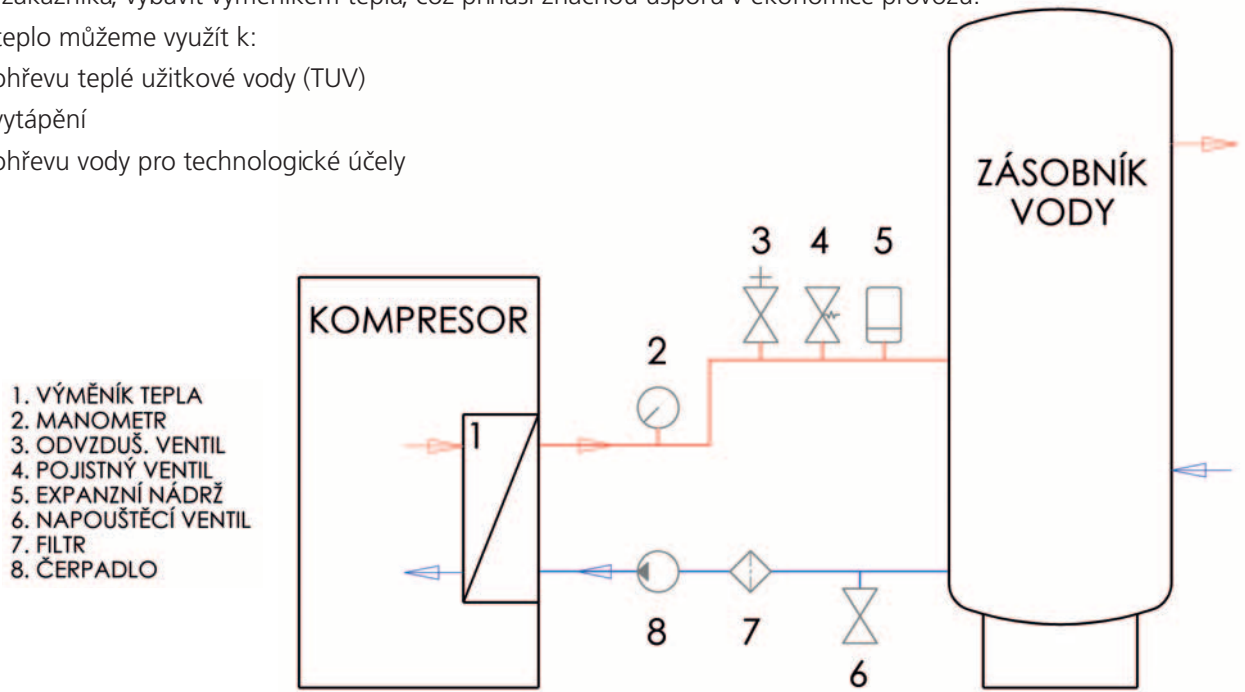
zákazníka, vybavit výměníkem tepla, což přináší značnou úsporu v ekonomice provozu.
teplo můžeme využít k:
ohřevu teplé užitkové vody (TUV)
vytápění
ohřevu vody pro technologické účely

ZÁSOBNÍK VODY

3 4 5

KOMPRESOR

2

1. VÝMĚNÍK TEPLA
2. MANOMETR
3. ODVZDUŠ. VENTIL
4. POJISTNÝ VENTIL
5. EXPANZNÍ NÁDRŽ
6. NAPOUŠTĚCÍ VENTIL
7. FILTR
8. ČERPADLO

1

8 7

6